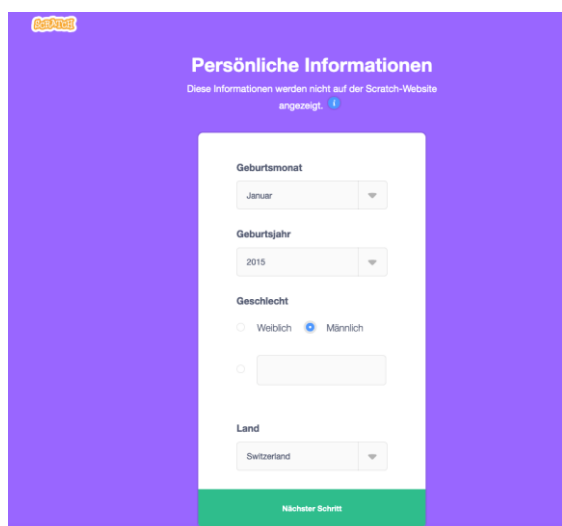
Scratch

Persönliche Informationen

Diese Informationen werden nicht auf der Scratch-Website angezeigt.

Geburtsmonat

Januar

Geburtsjahr

2015

Geschlecht

Weiblich

Männlich

Land

Switzerland

Nächster Schritt